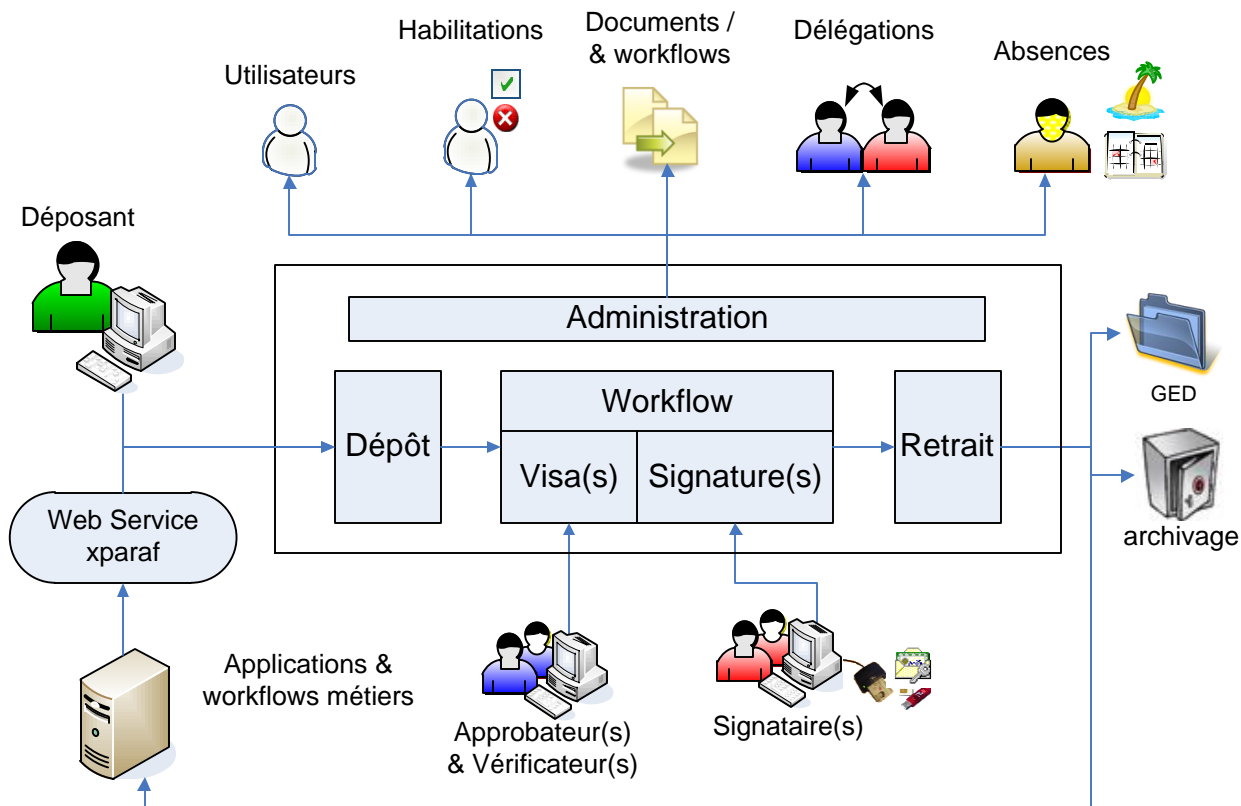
Habilitations

Documents / & workflows

Délégations

Absences

Utilisateurs

Déposant

Administration

Workflow

Dépôt

Visa(s)

Signature(s)

Retrait

GED

archivage

Web Service xparaf

Applications & workflows métiers

Approbateur(s) & Vérificateur(s)

Signataire(s)